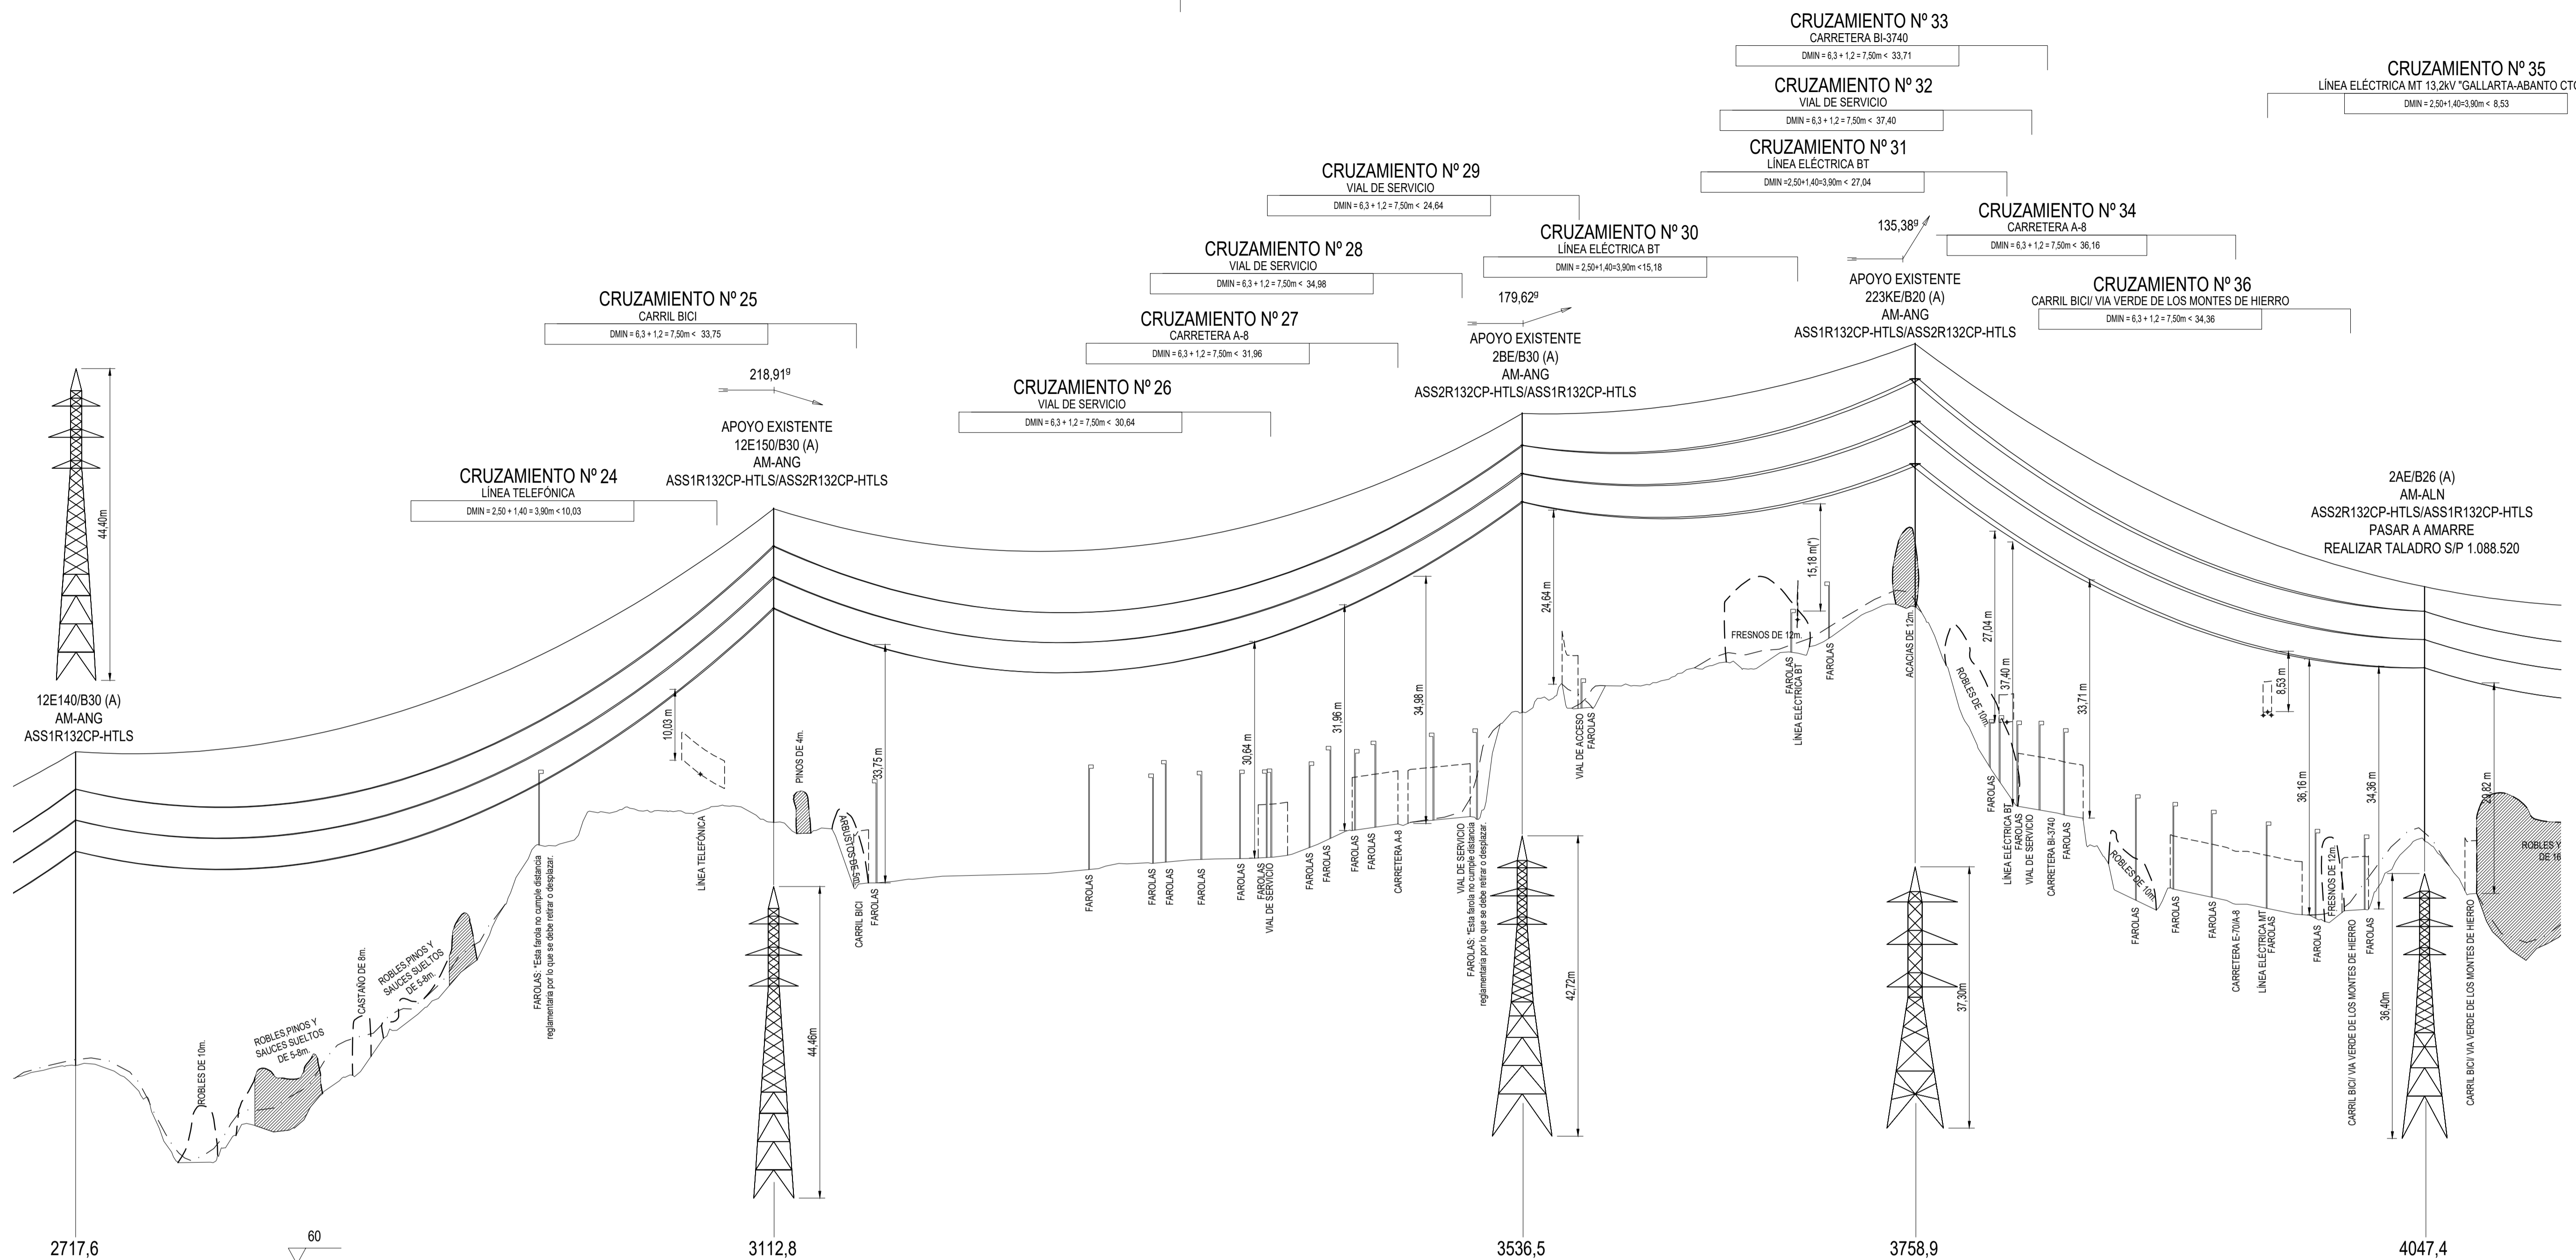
CRUZAMIENTO Nº 33
CARRETERA BI-3740
DMIN = 6,3 + 1,2 = 7,50m < 33,71

CRUZAMIENTO Nº 32
VIAL DE SERVICIO
DMIN = 6,3 + 1,2 = 7,50m < 37,40

CRUZAMIENTO Nº 31
LÍNEA ELÉCTRICA BT
DMIN =2,50+1,40=3,90m < 27,04

CRUZAMIENTO Nº 35
LÍNEA ELÉCTRICA MT 13,2kV "GALLARTA-ABANTO CT
DMIN = 2,50+1,40=3,90m < 8,53

CRUZAMIENTO Nº 29
VIAL DE SERVICIO
DMIN = 6,3 + 1,2 = 7,50m < 24,64

CRUZAMIENTO Nº 30
LÍNEA ELÉCTRICA BT
DMIN = 2,50+1,40=3,90m <15,18

CRUZAMIENTO Nº 34
CARRETERA A-8
DMIN = 6,3 + 1,2 = 7,50m < 36,16

135,38g

APOYO EXISTENTE
223KE/B20 (A)
AM-ANG
ASS1R132CP-HTLS/ASS2R132CP-HTLS

CRUZAMIENTO Nº 28
VIAL DE SERVICIO
DMIN = 6,3 + 1,2 = 7,50m < 34,98

179,62g

APOYO EXISTENTE
2BE/B30 (A)
AM-ANG
ASS2R132CP-HTLS/ASS1R132CP-HTLS

CRUZAMIENTO Nº 36
CARRIL BICI/ VIA VERDE DE LOS MONTES DE HIERRO
DMIN = 6,3 + 1,2 = 7,50m < 34,36

CRUZAMIENTO Nº 25
CARRIL BICI
DMIN = 6,3 + 1,2 = 7,50m < 33,75

CRUZAMIENTO Nº 27
CARRETERA A-8
DMIN = 6,3 + 1,2 = 7,50m < 31,96

218,91g

CRUZAMIENTO Nº 26
VIAL DE SERVICIO
DMIN = 6,3 + 1,2 = 7,50m < 30,64

APOYO EXISTENTE
12E150/B30 (A)
AM-ANG
ASS1R132CP-HTLS/ASS2R132CP-HTLS

CRUZAMIENTO Nº 24
LÍNEA TELEFÓNICA
DMIN = 2,50 + 1,40 = 3,90m < 10,03

2AE/B26 (A)
AM-ALN
ASS2R132CP-HTLS/ASS1R132CP-HTLS
PASAR A AMARRE
REALIZAR TALADRO S/P 1.088.520

44,40m
12E140/B30 (A)
AM-ANG
ASS1R132CP-HTLS

10,03 m
PINOS DE 4m.
33,75 m
30,64 m
31,96 m
34,98 m
24,64 m
15,18 m(*)
FRESNOS DE 12m.
ACACIAS DE 12m.
27,04 m
37,40 m
ROBLES DE 10m.
33,71 m
8,53 m
36,16 m
34,36 m
29,82 m
ROBLES Y
DE 16

LÍNEA TELEFÓNICA
ARBUSTOS DE 5m.
CARRIL BICI
FAROLAS
FAROLAS
FAROLAS
FAROLAS
FAROLAS
FAROLAS
FAROLAS
VIAL DE SERVICIO
FAROLAS
FAROLAS
FAROLAS
FAROLAS
CARRETERA A-8
VIAL DE SERVICIO
FAROLAS: *Esta farola no cumple distancia reglamentaria por lo que se debe retirar o desplazar.
VIAL DE ACCESO
FAROLAS
FAROLAS
LÍNEA ELÉCTRICA BT
FAROLAS
FAROLAS
LÍNEA ELÉCTRICA BT
FAROLAS
VIAL DE SERVICIO
CARRETERA BI-3740
FAROLAS
ROBLES DE 10m.
FAROLAS
FAROLAS
FAROLAS
CARRETERA E-70/A-8
LÍNEA ELÉCTRICA MT
FAROLAS
FAROLAS
FRESNOS DE 12m.
CARRIL BICI/ VIA VERDE DE LOS MONTES DE HIERRO
FAROLAS
CARRIL BICI/ VIA VERDE DE LOS MONTES DE HIERRO

FAROLAS: *Esta farola no cumple distancia reglamentaria por lo que se debe retirar o desplazar.
ROBLES PINOS Y SAUCES SUELTOS DE 5-8m.
CASTAÑO DE 8m.
ROBLES,PINOS Y SAUCES SUELTOS DE 5-8m.
ROBLES DE 10m.
44,46m
42,72m
37,30m
36,40m

60
2717,6
3112,8
3536,5
3758,9
4047,4